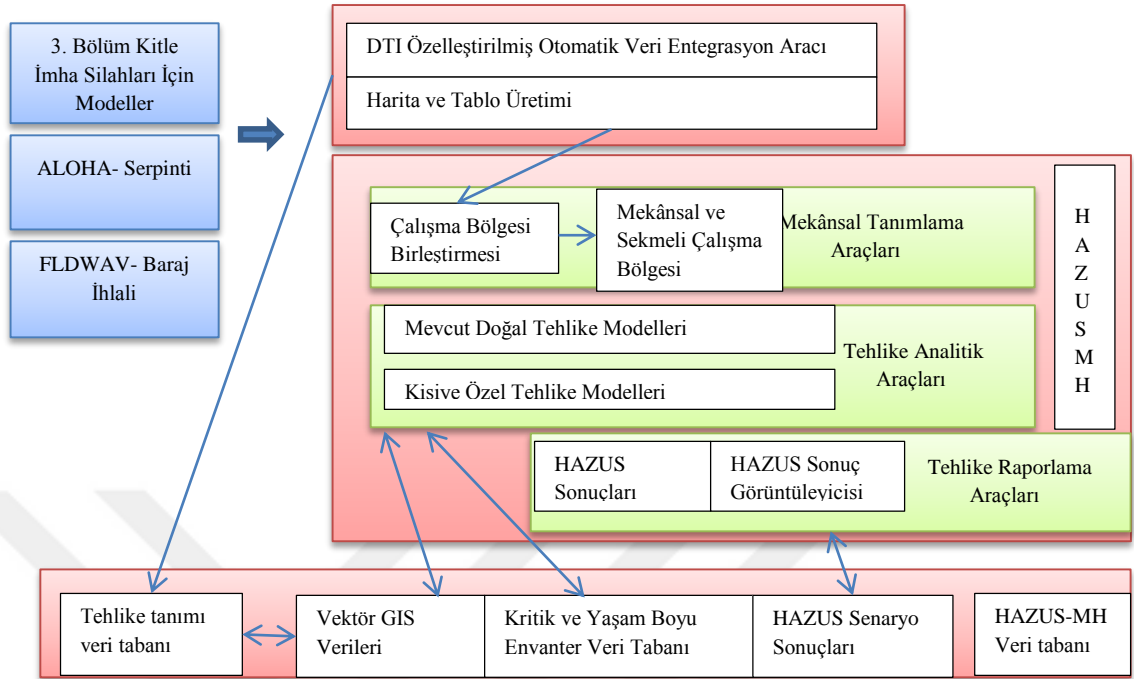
3. Bölüm Kitle İmha Silahları İçin Modeller

ALOHA- Serpinti

FLDWAV- Baraj İhlali

DTI Özelleştirilmiş Otomatik Veri Entegrasyon Aracı

Harita ve Tablo Üretimi

Çalışma Bölgesi Birleştirmesi

Mekânsal ve Sekmeli Çalışma Bölgesi

Mekânsal Tanımlama Araçları

H A Z U S M H

Mevcut Doğal Tehlike Modelleri

Kisive Özel Tehlike Modelleri

Tehlike Analitik Araçları

HAZUS Sonuçları

HAZUS Sonuç Görüntüleyicisi

Tehlike Raporlama Araçları

Tehlike tanımı veri tabanı

Vektör GIS Verileri

Kritik ve Yaşam Boyu Envanter Veri Tabanı

HAZUS Senaryo Sonuçları

HAZUS-MH Veri tabanı